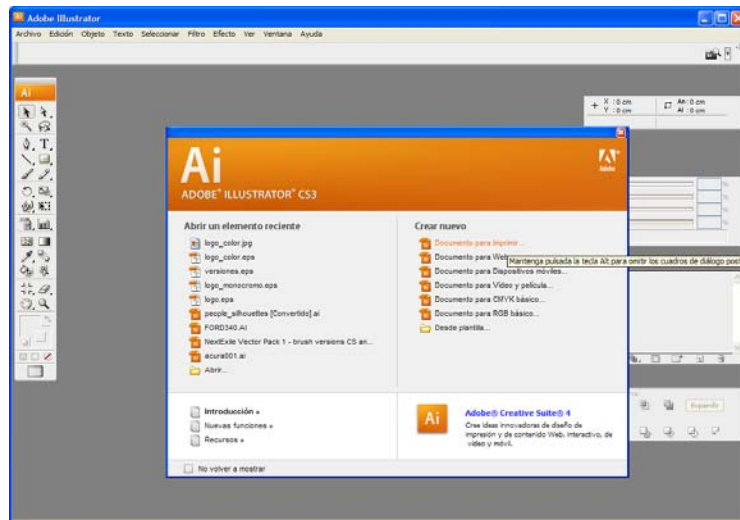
Adobe Illustrator

Archivo Edición Objeto Texto Seleccionar Filtro Efecto Ver Ventana Ayuda

Ai

X : 0 cm
Y : 0 cm
An: 0 cm
Al: 0 cm

Ai

ADOBE® ILLUSTRATOR® CS3

Adobe

Abrir un elemento reciente

logo_color.jpg
logo_color.eps
versiones.eps
logo_monocromo.eps
logo.eps
people_silhouettes [Convertido].ai
FORD340.AI
NextExile Vector Pack 1 - brush versions CS an...
acura001.ai
Abrir...

Crear nuevo

Documento para imprimir...
Documento para Web
Mantenga pulsada la tecla Alt para omitir los cuadros de diálogo post
Documento para Dispositivos móviles...
Documento para Vídeo y película...
Documento para CMYK básico...
Documento para RGB básico...
Desde plantilla...

Introducción »
Nuevas funciones »
Recursos »

Ai

Adobe® Creative Suite® 4

Cree ideas innovadoras de diseño de impresión y de contenido Web, interactivo, de vídeo y móvil.

No volver a mostrar

Expandir